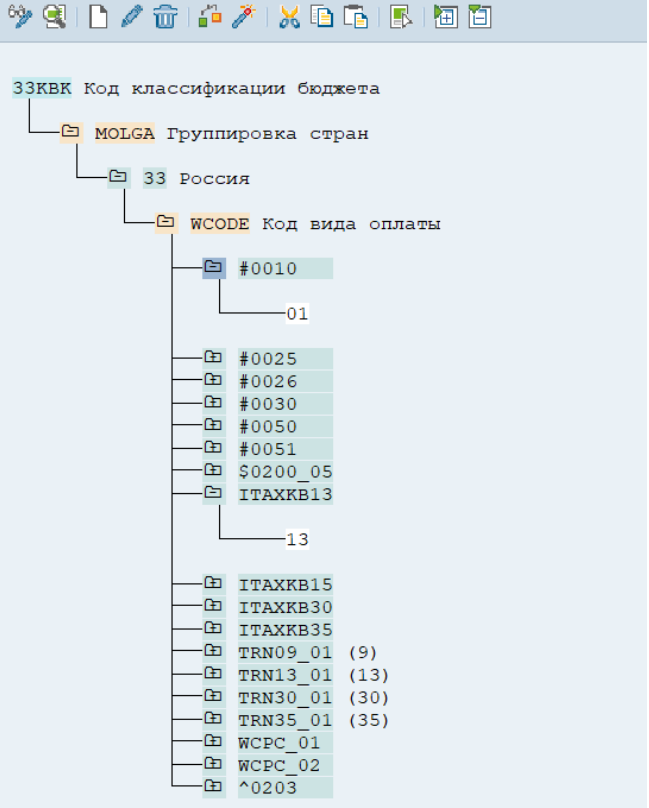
33KBK Код классификации бюджета

MOLGA Группировка стран

33 Россия

WCODE Код вида оплаты

#0010

01

#0025
#0026
#0030
#0050
#0051
$0200_05
ITAXKB13

13

ITAXKB15
ITAXKB30
ITAXKB35
TRN09_01 (9)
TRN13_01 (13)
TRN30_01 (30)
TRN35_01 (35)
WCPC_01
WCPC_02
^0203